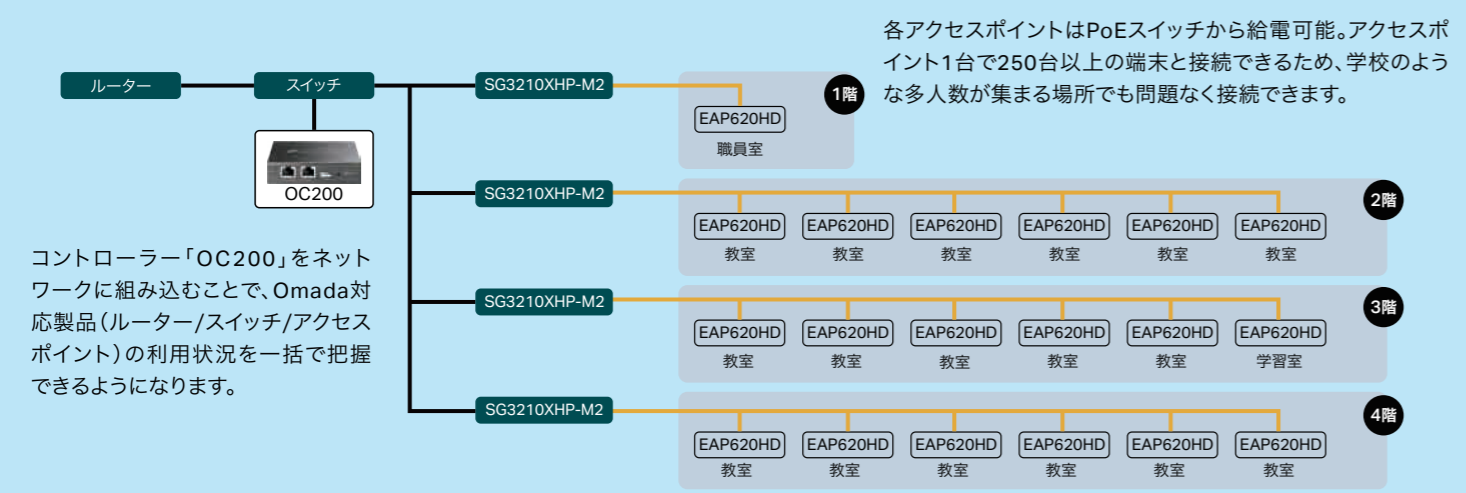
各アクセスポイントはPoEスイッチから給電可能。アクセスポイント1台で250台以上の端末と接続できるため、学校のような多人数が集まる場所でも問題なく接続できます。

ルーター

スイッチ

OC200

コントローラー「OC200」をネットワークに組み込むことで、Omada対応製品（ルーター/スイッチ/アクセスポイント）の利用状況を一括で把握できるようになります。

SG3210XHP-M2

1階

EAP620HD
職員室

SG3210XHP-M2

2階

EAP620HD
教室

EAP620HD
教室

EAP620HD
教室

EAP620HD
教室

EAP620HD
教室

EAP620HD
教室

SG3210XHP-M2

3階

EAP620HD
教室

EAP620HD
教室

EAP620HD
教室

EAP620HD
教室

EAP620HD
教室

EAP620HD
学習室

SG3210XHP-M2

4階

EAP620HD
教室

EAP620HD
教室

EAP620HD
教室

EAP620HD
教室

EAP620HD
教室

EAP620HD
教室